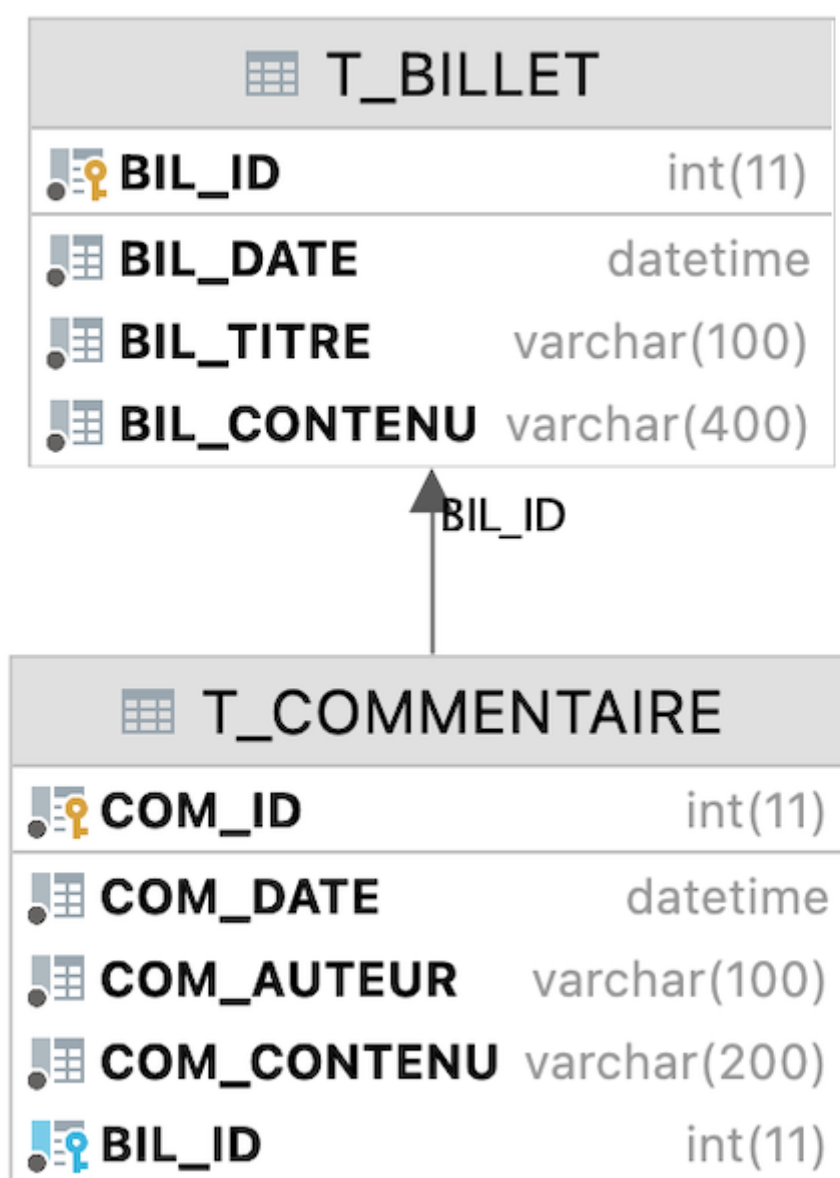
T_BILLET

| | |
|---|---|
| BIL_ID | int(11) |
| BIL_DATE | datetime |
| BIL_TITRE | varchar(100) |
| BIL_CONTENU | varchar(400) |

BIL_ID

T_COMMENTAIRE

| | |
|---|---|
| COM_ID | int(11) |
| COM_DATE | datetime |
| COM_AUTEUR | varchar(100) |
| COM_CONTENU | varchar(200) |
| BIL_ID | int(11) |